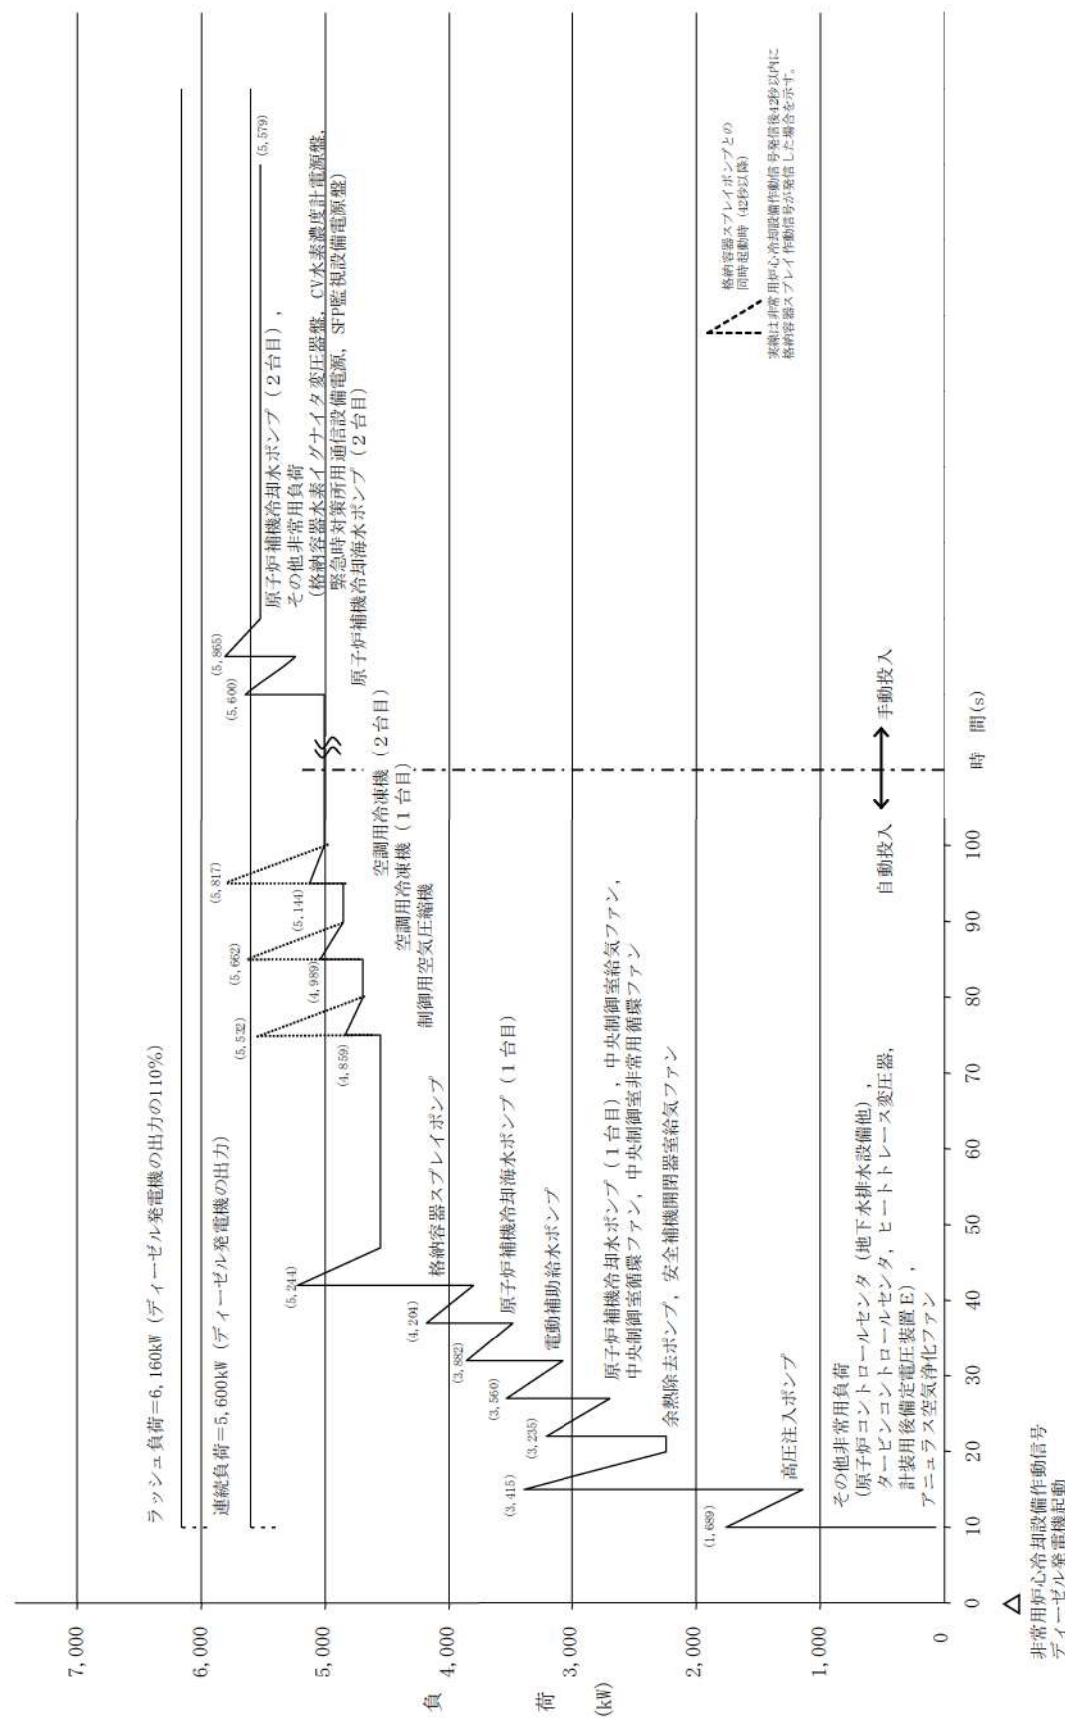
7,000

6,000

5,000

4,000

3,000

2,000

1,000

0

負

荷

(kW)

0　10　20　30　40　50　60　70　80　90　100

時　間(s)

△
非常用炉心冷却設備作動信号
ディーゼル発電機起動

自動投入　手動投入

ラッシュ負荷=6,160kW（ディーゼル発電機の出力の110%）

連続負荷=5,600kW（ディーゼル発電機の出力）

(1,689)

(3,415)

(3,235)

(3,560)

(3,882)

(4,204)

(5,244)

(4,859)

(5,532)

(4,989)

(5,662)

(5,144)

(5,817)

(5,600)

(5,865)

(5,579)

その他非常用負荷
（原子炉コントロールセンタ（地下水排水設備他），
タービンコントロールセンタ，ヒートトレース変圧器，
計装用後備定電圧装置E），
アニュラス空気浄化ファン

高圧注入ポンプ

余熱除去ポンプ，安全補機開閉器室給気ファン

原子炉補機冷却水ポンプ（1台目），中央制御室給気ファン，
中央制御室循環ファン，中央制御室非常用循環ファン

電動補助給水ポンプ

原子炉補機冷却海水ポンプ（1台目）

格納容器スプレイポンプ

制御用空気圧縮機

空調用冷凍機（1台目）

空調用冷凍機（2台目）

原子炉補機冷却水ポンプ（2台目），
その他非常用負荷
（格納容器水素イグナイタ変圧器盤，CV水素濃度計電源盤，
緊急時対策所用通信設備電源，SFP監視設備電源盤）
原子炉補機冷却海水ポンプ（2台目）

格納容器スプレイポンプとの
同時起動時（42秒以降）

実線は非常用炉心冷却設備作動信号発信後42秒以内に
格納容器スプレイ作動信号が発信した場合を示す。